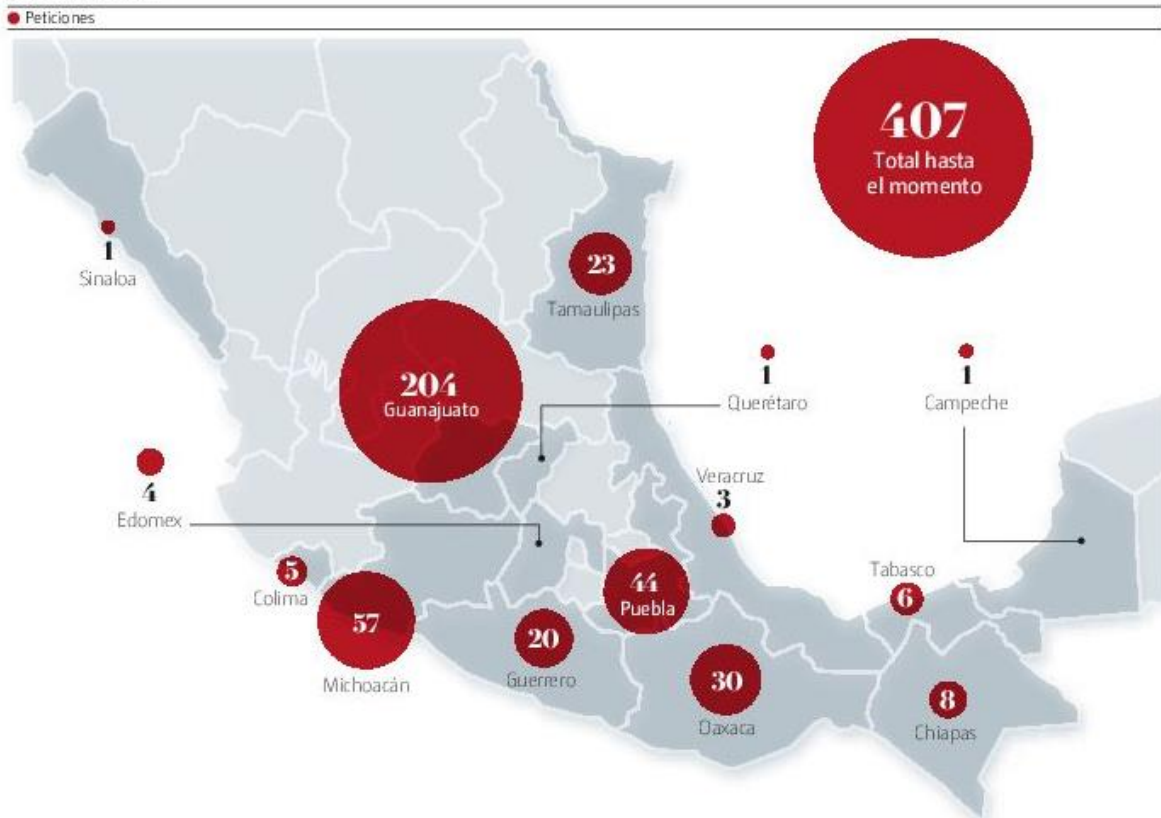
Peticiones

407
Total hasta el momento

1
Sinaloa

23
Tamaulipas

204
Guanajuato

1
Querétaro

1
Campeche

4
Edomex

Veracruz
3

5
Colima

57
Michoacán

44
Puebla

20
Guerrero

30
Oaxaca

Tabasco
6

8
Chiapas